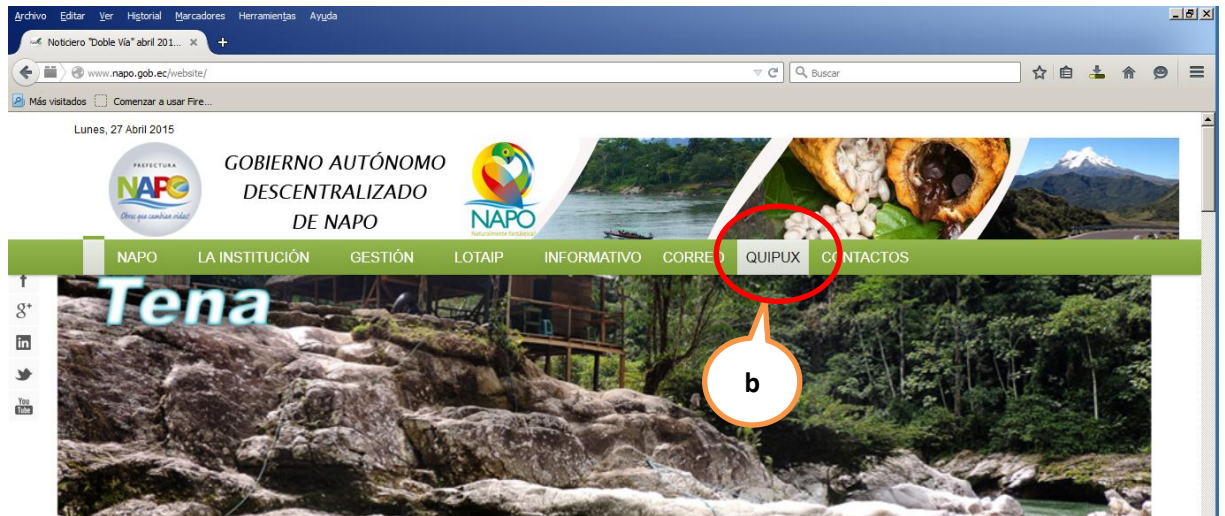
Archivo Editar Ver Historial Marcadores Herramientas Ayuda

Noticiero "Doble Vía" abril 201... ×

www.napo.gob.ec/website/

Buscar

Más visitados Comenzar a usar Fire...

Lunes, 27 Abril 2015

PREFECTURA NAPO Obras que cambian vidas

GOBIERNO AUTÓNOMO DESCENTRALIZADO DE NAPO

NAPO Naturalmente Fantástico

NAPO LA INSTITUCIÓN GESTIÓN LOTAIP INFORMATIVO CORREO QUIPUX CONTACTOS

Tena

b

You Tube